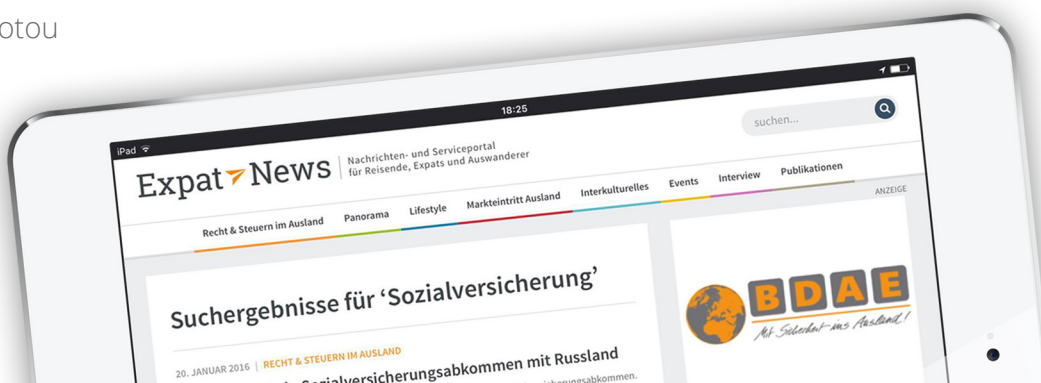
otou

iPad

18:25

suchen...

Expat News

Nachrichten- und Serviceportal für Reisende, Expats und Auswanderer

Recht & Steuern im Ausland

Panorama

Lifestyle

Markteintritt Ausland

Interkulturelles

Events

Interview

Publikationen

ANZEIGE

Suchergebnisse für 'Sozialversicherung'

20. JANUAR 2016 | RECHT & STEUERN IM AUSLAND

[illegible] Sozialversicherungsabkommen mit Russland

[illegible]sicherungsabkommen.

BDAE

Mit Sicherheit ins Ausland!